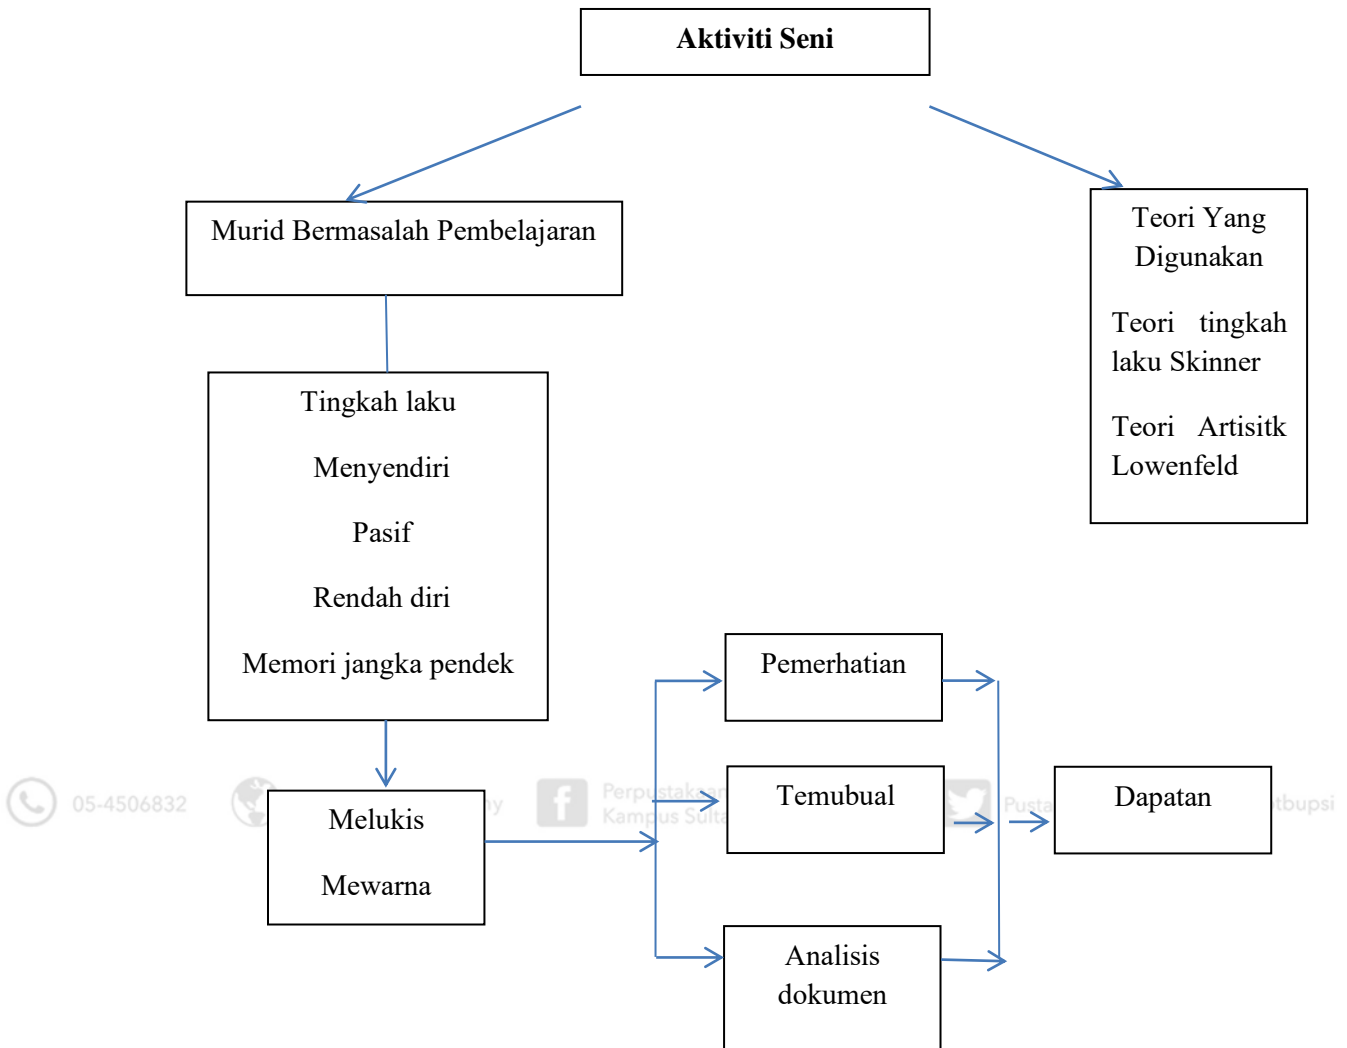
Aktiviti Seni

Murid Bermasalah Pembelajaran

Teori Yang Digunakan

Teori tingkah laku Skinner

Teori Artisitk Lowenfeld

Tingkah laku

Menyendiri

Pasif

Rendah diri

Memori jangka pendek

Pemerhatian

05-4506832

Melukis

Mewarna

Perpustakaan Kampus Sulta

Temubual

Pusta

Dapatan

tbupsi

Analisis dokumen